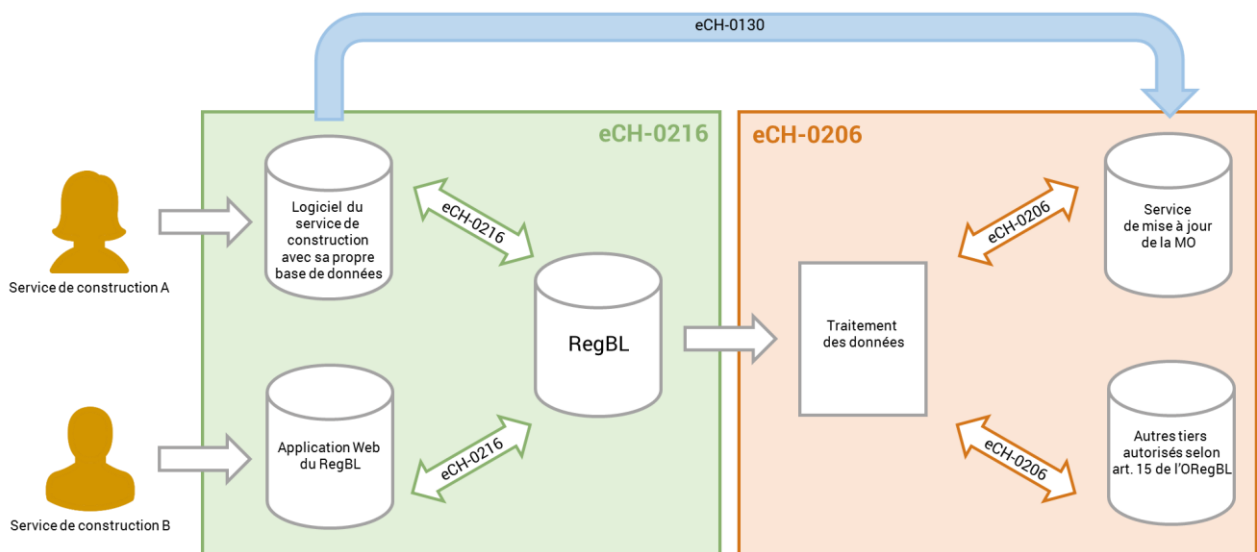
eCH-0130

eCH-0216

eCH-0206

Service de construction A

Logiciel du service de construction avec sa propre base de données

eCH-0216

RegBL

Service de construction B

Application Web du RegBL

eCH-0216

Traitement des données

eCH-0206

Service de mise à jour de la MO

eCH-0206

Autres tiers autorisés selon art. 15 de l'ORegBL